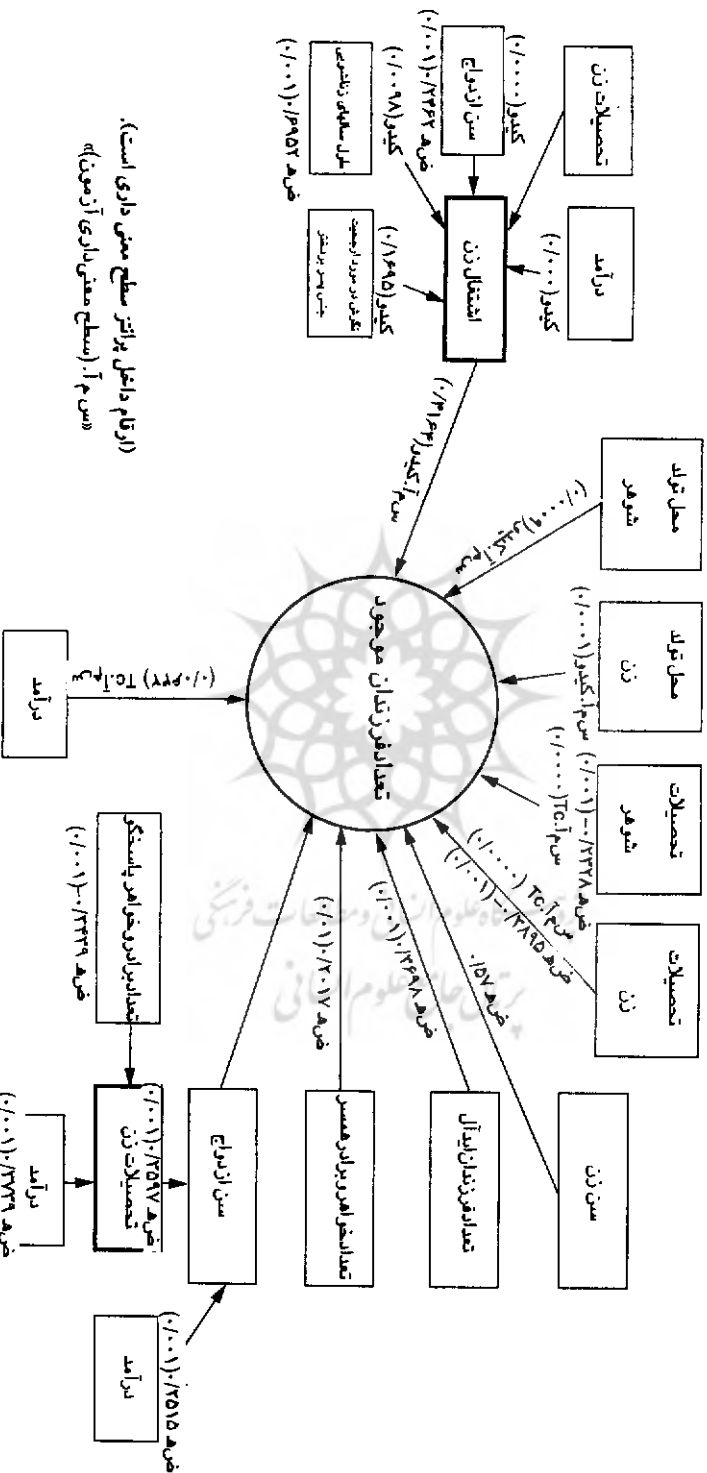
تعداد فرزندان موجود

اشتغال زن

تحصیلات زن

سن ازدواج

درآمد

محل سکونت زناشویی

نگرش درباره وضعیت جنس فرزندان

کندو (۰/۰۰۰)

ضریب (۰/۰۰۱) ۰/۲۳۶۲

کندو (۰/۰۰۰)

کندو ۰/۰۹۸

ضریب (۰/۰۰۱) ۰/۲۶۵۲

کندو (۰/۱۶۵) ۰/۱۹۸۵

سی ام آ. کندو (۰/۰۰۱) ۰/۳۱۶۴

محل تولد شوهر

سی ام آ. کندو (۰/۰۰۰)

محل تولد زن

سی ام آ. کندو (۰/۰۰۱)

تحصیلات شوهر

سی ام آ. TC (۰/۰۰۰) -(۰/۰۰۱) ضریب ۰/۳۳۲۸

تحصیلات زن

ضریب آم. TC (۰/۰۰۰) -(۰/۰۰۱) ضریب ۰/۲۸۹۵

سن زن

ضریب ۰/۱۵۷

تعداد فرزندان ایده‌آل

ضریب (۰/۰۰۱) ۰/۳۶۸۴

تعداد خواهر و برادر همسر

ضریب (۰/۰۰۱) ۰/۲۰۱۷

سن ازدواج

تحصیلات زن

ضریب (۰/۰۰۱) ۰/۲۵۶۷

تعداد برادر و خواهر بانسلی

ضریب (۰/۰۰۱) ۰/۲۳۲۹

درآمد

ضریب (۰/۰۰۱) ۰/۲۳۲۹

درآمد

ضریب (۰/۰۰۱) ۰/۲۵۱۵

درآمد

سی ام آ. TC (۰/۰۸۸۸)

(ارقام داخل پرانتز سطح معنی داری است.)

«سی ام آ. (سطح معنی داری آزمون)»